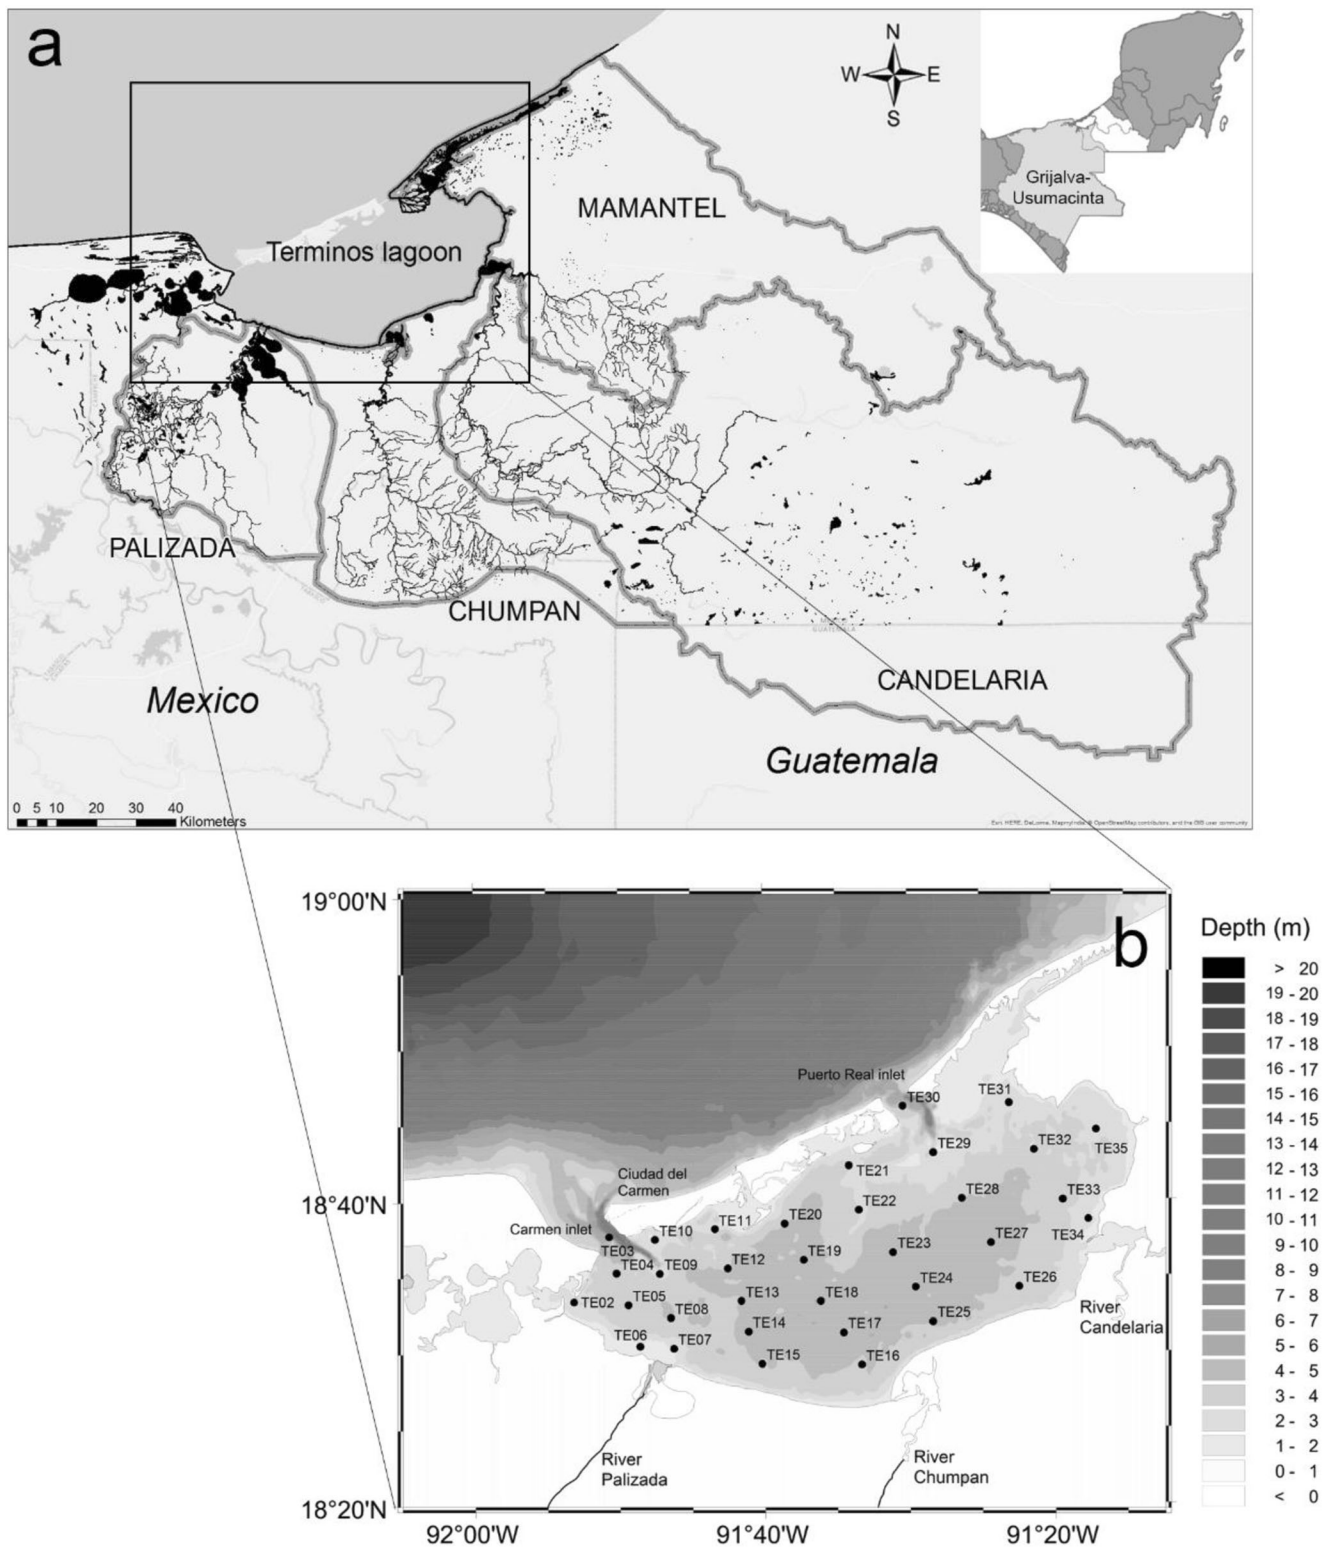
a

N
W E
S

Grijalva-Usumacinta

MAMANTEL

Terminos lagoon

PALIZADA

CHUMPAN

CANDELARIA

Mexico

Guatemala

0 5 10 20 30 40
Kilometers

Esri, HERE, DeLorme, MapmyIndia, © OpenStreetMap contributors, and the GIS user community

b

19°00'N
18°40'N
18°20'N
92°00'W
91°40'W
91°20'W

Depth (m)

| |
|---|
| > 20 |
| 19 - 20 |
| 18 - 19 |
| 17 - 18 |
| 16 - 17 |
| 15 - 16 |
| 14 - 15 |
| 13 - 14 |
| 12 - 13 |
| 11 - 12 |
| 10 - 11 |
| 9 - 10 |
| 8 - 9 |
| 7 - 8 |
| 6 - 7 |
| 5 - 6 |
| 4 - 5 |
| 3 - 4 |
| 2 - 3 |
| 1 - 2 |
| 0 - 1 |
| < 0 |

Puerto Real inlet
TE30
TE31
TE29
TE32
TE35
TE21
Ciudad del Carmen
TE28
TE33
TE22
TE20
TE11
TE27
TE34
Carmen inlet
TE10
TE23
TE19
TE03
TE12
TE04
TE09
TE24
TE26
TE13
TE18
TE02
TE05
TE08
TE25
River Candelaria
TE14
TE17
TE06
TE07
TE15
TE16
River Palizada
River Chumpan